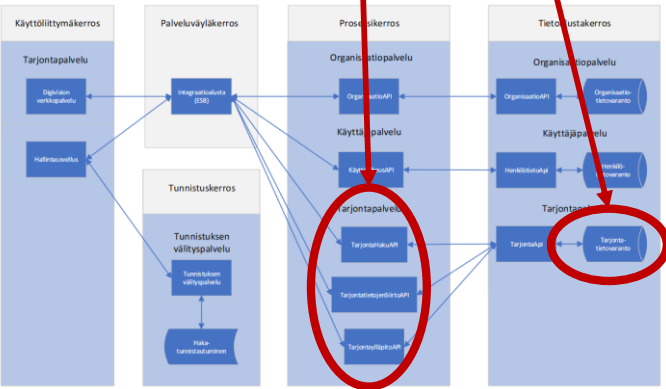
Käyttöliittymäkerros

Tarjontapalvelu

Digivision verkkopalvelu

Hallintasovellus

Palveluväyläkerros

Integraatioalusta (ESB)

Tunnistuskerros

Tunnistuksen välityspalvelu

Tunnistuksen välityspalvelu

Haka-tunnistautuminen

Prose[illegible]sikerros

Organisaatiopalvelu

OrganisaatioAPI

Käyttäjäpalvelu

Käyt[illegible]usAPI

Tarjontapalvelu

TarjontaHakuAPI

TarjontatietojenSiirtoAPI

TarjontaYlläpitoAPI

Tieto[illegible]ustakerros

Organisaatiopalvelu

OrganisaatioApi

Organisaatio-tietovaranto

Käyttäjäpalvelu

HenkilötietoApi

Henkilö-tietovaranto

Tarjonta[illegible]

TarjontaApi

Tarjonta-tietovaranto